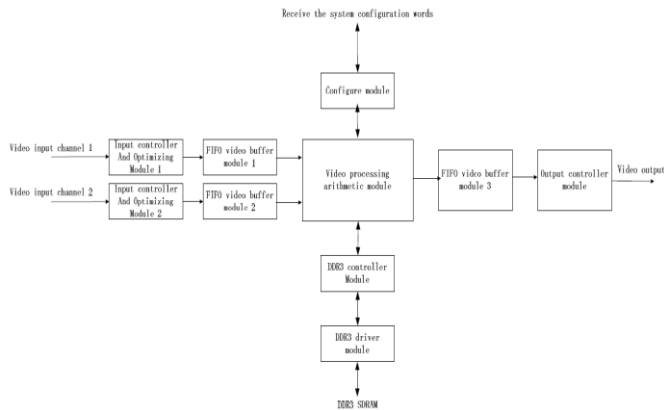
Receive the system configuration words

Configure module

Video input channel 1

Input controller And Optimizing Module 1

FIFO video buffer module 1

Video input channel 2

Input controller And Optimizing Module 2

FIFO video buffer module 2

Video processing arithmetic module

FIFO video buffer module 3

Output controller module

Video output

DDR3 controller Module

DDR3 driver module

DDR3 SDRAM